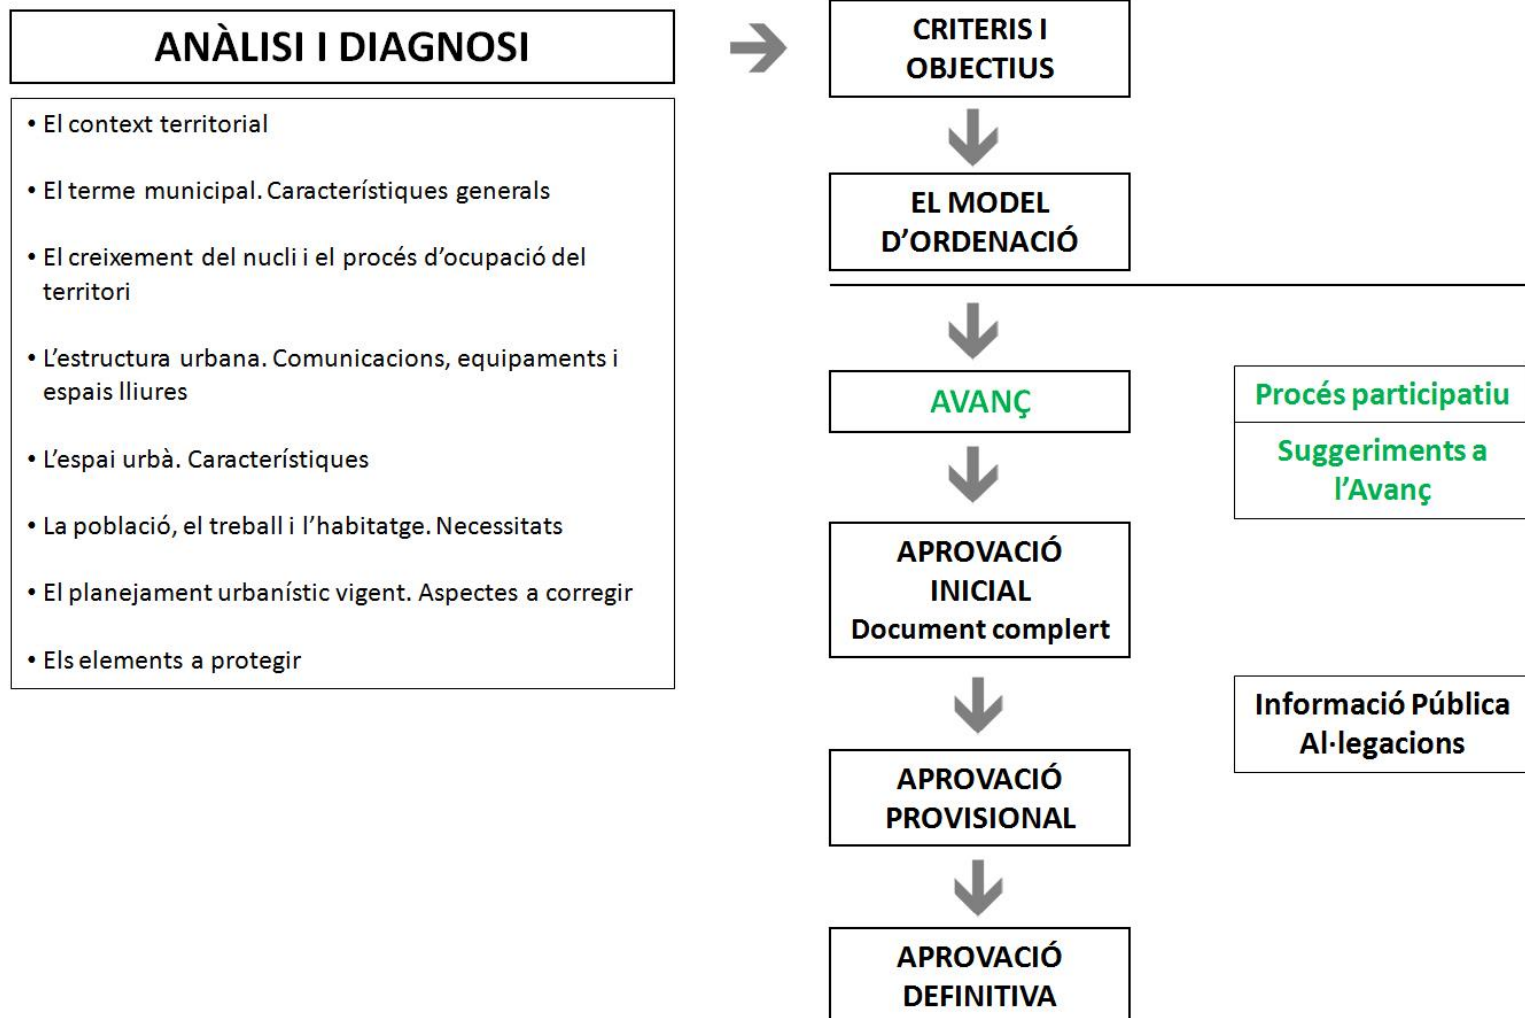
ANÀLISI I DIAGNOSI

• El context territorial

• El terme municipal. Característiques generals

• El creixement del nucli i el procés d'ocupació del territori

• L'estructura urbana. Comunicacions, equipaments i espais lliures

• L'espai urbà. Característiques

• La població, el treball i l'habitatge. Necessitats

• El planejament urbanístic vigent. Aspectes a corregir

• Els elements a protegir

CRITERIS I OBJECTIUS

EL MODEL D'ORDENACIÓ

AVANÇ

Procés participatiu

Suggeriments a l'Avanç

APROVACIÓ INICIAL
Document complert

Informació Pública
Al·legacions

APROVACIÓ PROVISIONAL

APROVACIÓ DEFINITIVA